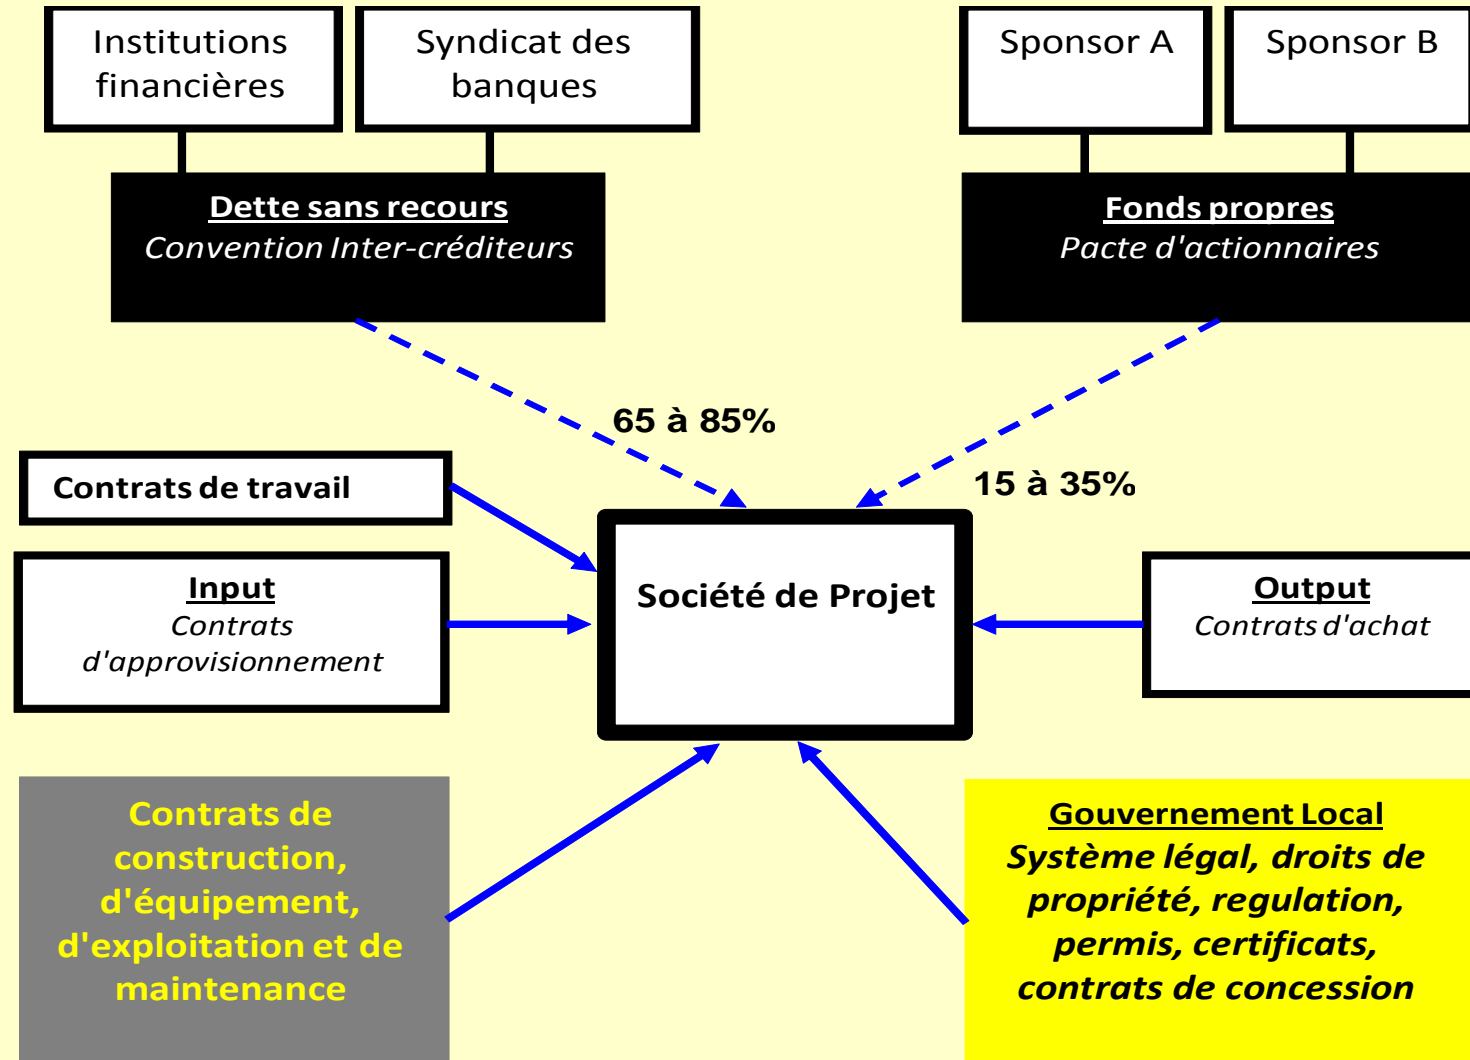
Institutions financières

Syndicat des banques

Sponsor A

Sponsor B

Dette sans recours
Convention Inter-créditeurs

Fonds propres
Pacte d'actionnaires

65 à 85%

15 à 35%

Contrats de travail

Input
Contrats d'approvisionnement

Société de Projet

Output
Contrats d'achat

Contrats de construction, d'équipement, d'exploitation et de maintenance

Gouvernement Local
Système légal, droits de propriété, regulation, permis, certificats, contrats de concession